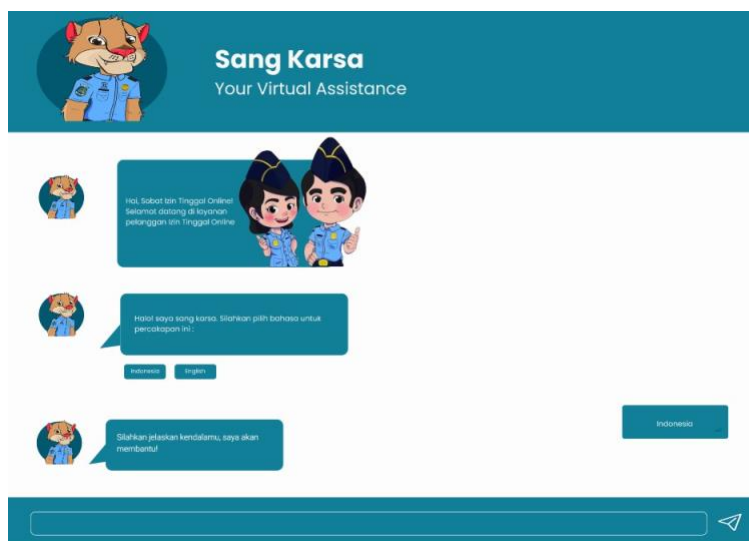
Sang Karsa
Your Virtual Assistance

Hai, Sobat Izin Tinggal Online! Selamat datang di layanan pelanggan Izin Tinggal Online

Halo! saya sang karsa. Silahkan pilih bahasa untuk percakapan ini :

Indonesia

Inglish

Indonesia

Silahkan jelaskan kendalamu, saya akan membantu!